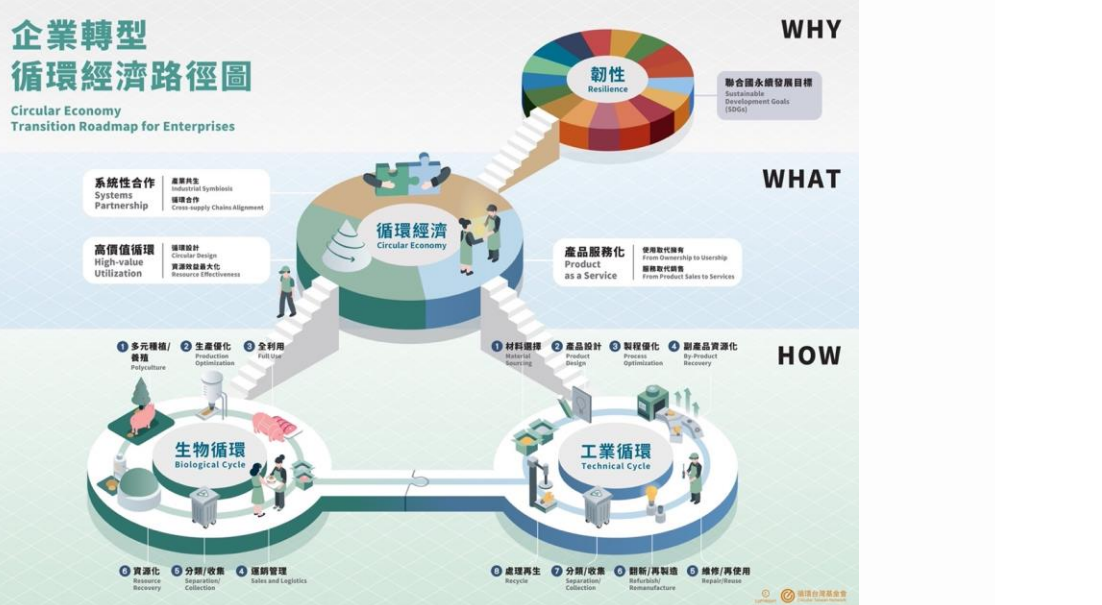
企業轉型
循環經濟路徑圖

Circular Economy
Transition Roadmap for Enterprises

WHY

韌性
Resilience

聯合國永續發展目標
Sustainable Development Goals (SDGs)

WHAT

系統性合作
Systems Partnership

產業共生
Industrial Symbiosis
循環合作
Cross-supply Chains Alignment

高價值循環
High-value Utilization

循環設計
Circular Design
資源效益最大化
Resource Effectiveness

循環經濟
Circular Economy

產品服務化
Product as a Service

使用取代擁有
From Ownership to Usership
服務取代銷售
From Product Sales to Services

HOW

1 多元種植/養殖
Polyculture
2 生產優化
Production Optimization
3 全利用
Full Use

1 材料選擇
Material Sourcing
2 產品設計
Product Design
3 製程優化
Process Optimization
4 副產品資源化
By-Product Recovery

生物循環
Biological Cycle

工業循環
Technical Cycle

6 資源化
Resource Recovery
5 分類/收集
Separation/Collection
4 運銷管理
Sales and Logistics

8 處理再生
Recycle
7 分類/收集
Separation/Collection
6 翻新/再製造
Refurbish/Remanufacture
5 維修/再使用
Repair/Reuse

循環台灣基金會
Circular Taiwan Network